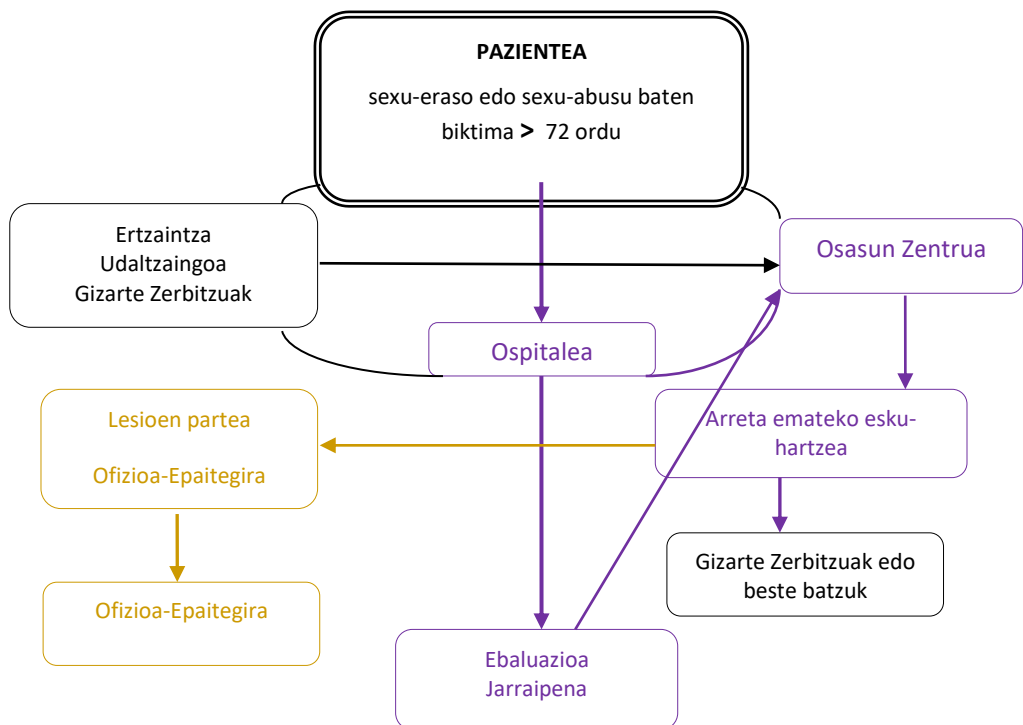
PAZIENTEA

sexu-eraso edo sexu-abusu baten biktima > 72 ordu

Ertzaintza
Udaltzaingoa
Gizarte Zerbitzuak

Osasun Zentrua

Ospitalea

Lesioen partea

Ofizioa-Epaitegira

Arreta emateko eskuhartzea

Gizarte Zerbitzuak edo beste batzuk

Ofizioa-Epaitegira

Ebaluazioa
Jarraipena